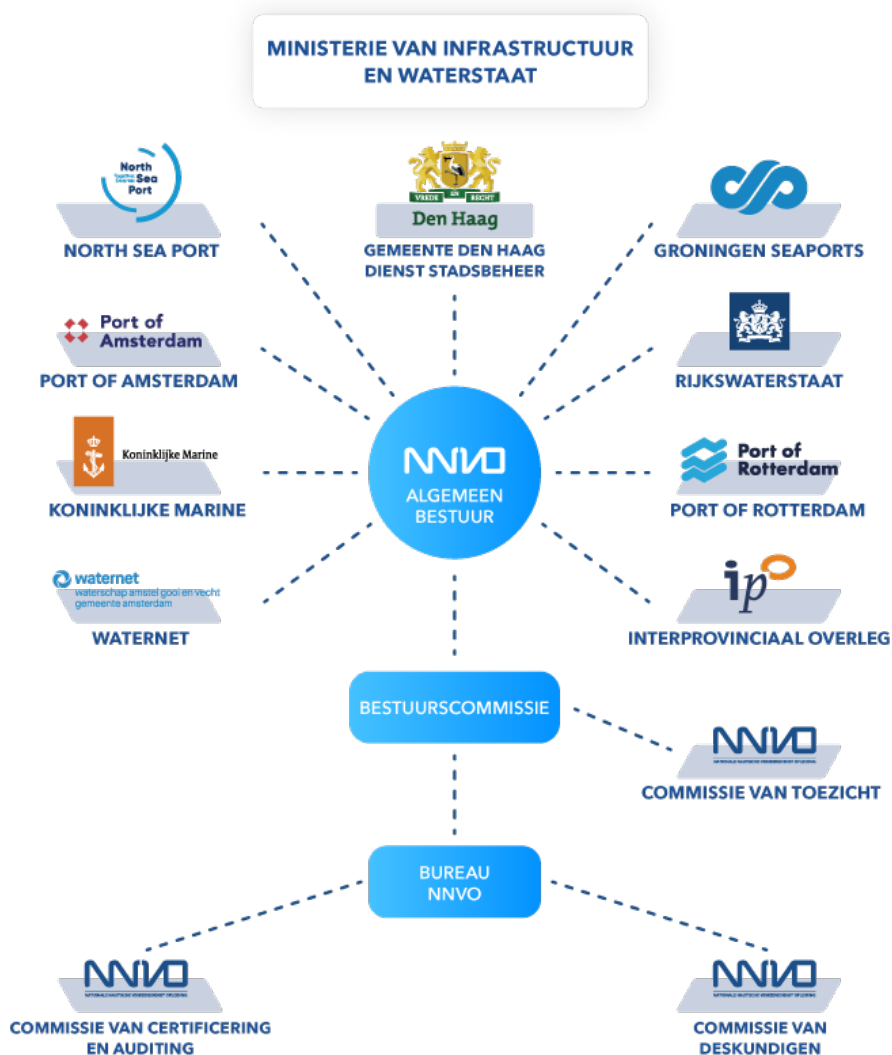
MINISTERIE VAN INFRASTRUCTUUR EN WATERSTAAT

North Sea Port

NORTH SEA PORT

VREDE RECHT
Den Haag

GEMEENTE DEN HAAG DIENST STADSBEHEER

GRONINGEN SEAPORTS

Port of Amsterdam

PORT OF AMSTERDAM

RIJKSWATERSTAAT

Koninklijke Marine

KONINKLIJKE MARINE

NNVO
ALGEMEEN BESTUUR

Port of Rotterdam

PORT OF ROTTERDAM

waternet
waterschap amstel gooi en vecht
gemeente amsterdam

WATERNET

ip

INTERPROVINCIAAL OVERLEG

BESTUURSCOMMISSIE

NNVO

COMMISSIE VAN TOEZICHT

BUREAU NNVO

NNVO

COMMISSIE VAN CERTIFICERING EN AUDITING

NNVO

COMMISSIE VAN DESKUNDIGEN